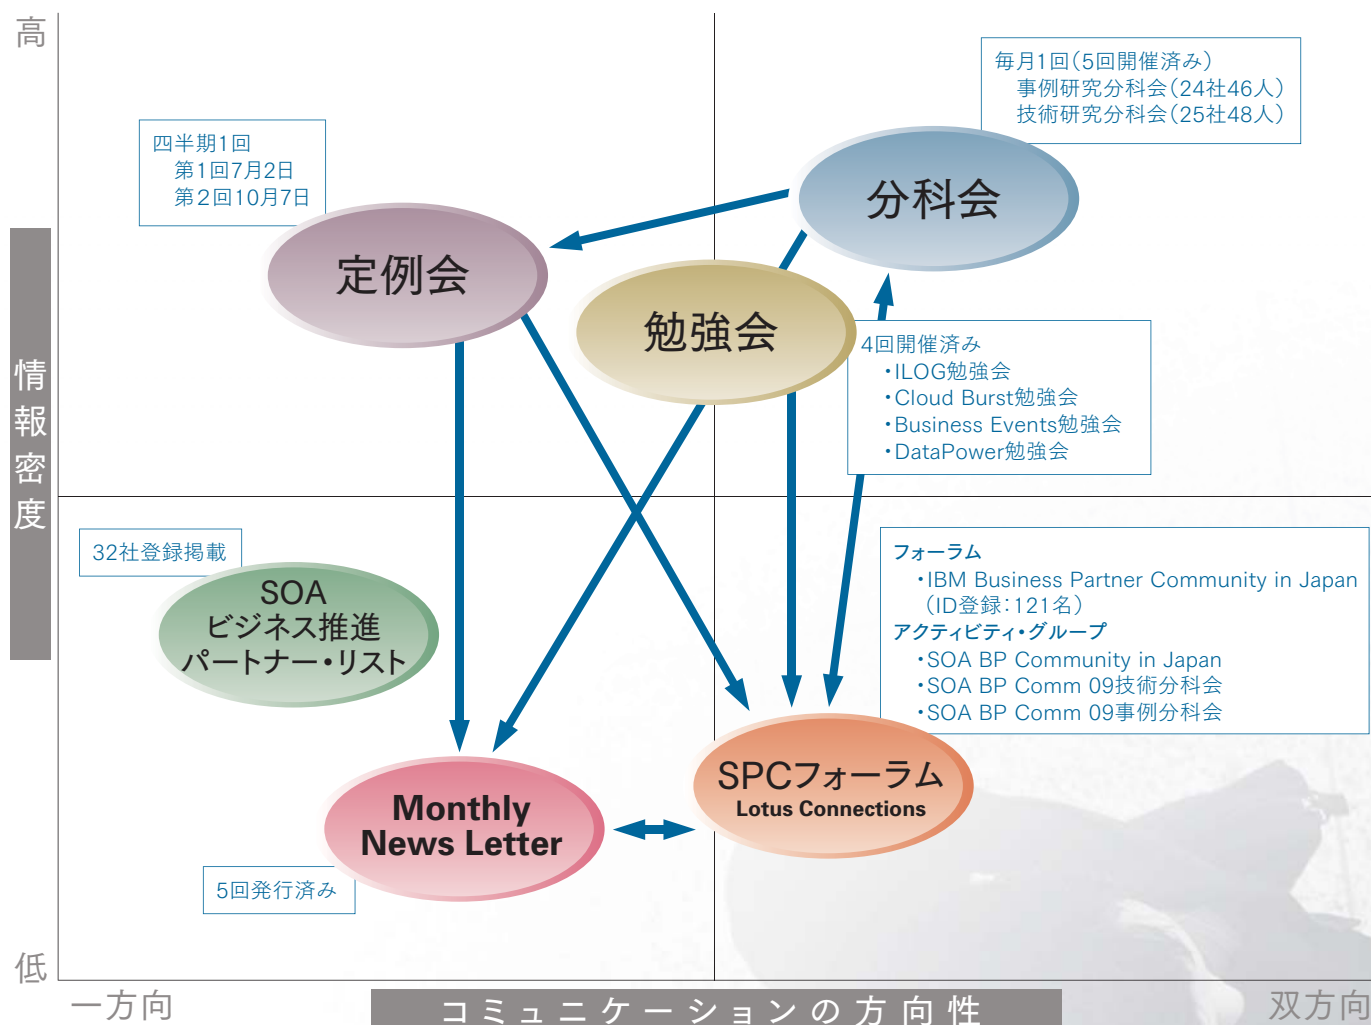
高

情報密度

低

毎月1回(5回開催済み)
事例研究分科会(24社46人)
技術研究分科会(25社48人)

四半期1回
第1回7月2日
第2回10月7日

分科会

定例会

勉強会

4回開催済み
・ILOG勉強会
・Cloud Burst勉強会
・Business Events勉強会
・DataPower勉強会

32社登録掲載

SOA
ビジネス推進
パートナー・リスト

フォーラム
・IBM Business Partner Community in Japan
(ID登録:121名)
アクティビティ・グループ
・SOA BP Community in Japan
・SOA BP Comm 09技術分科会
・SOA BP Comm 09事例分科会

Monthly
News Letter

SPCフォーラム
Lotus Connections

5回発行済み

一方向

コミュニケーションの方向性

双方向